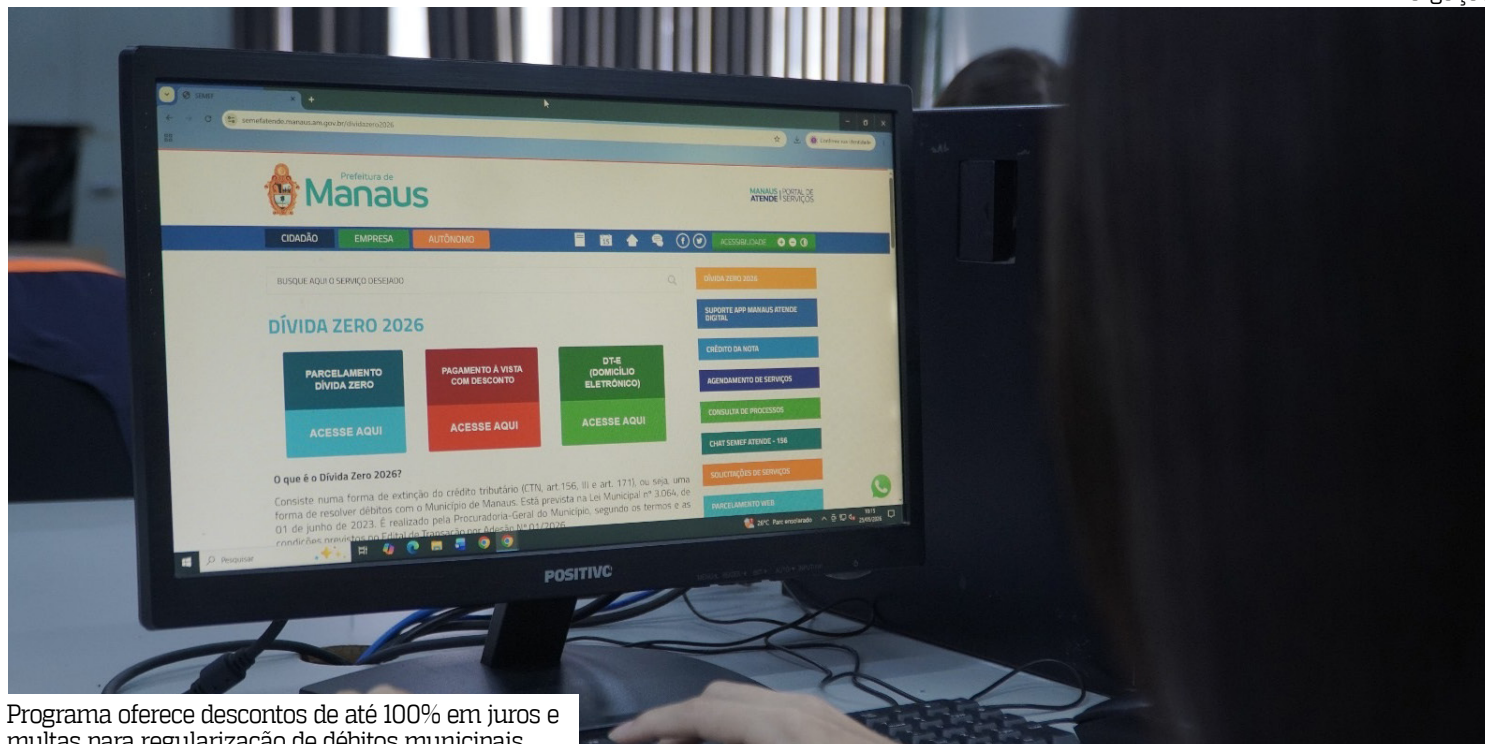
SEMEF

semefatende.manaus.am.gov.br/dividazero2026

Prefeitura de
Manaus

MANAUS ATENDE | PORTAL DE SERVIÇOS

CIDADÃO
EMPRESA
AUTÔNOMO

ACESSIBILIDADE

BUSQUE AQUI O SERVIÇO DESEJADO

DÍVIDA ZERO 2026

PARCELAMENTO DÍVIDA ZERO
ACESSE AQUI

PAGAMENTO À VISTA COM DESCONTO
ACESSE AQUI

DT-E (DOMICÍLIO ELETRÔNICO)
ACESSE AQUI

O que é o Dívida Zero 2026?

Consiste numa forma de extinção do crédito tributário (CTN, art.156, III e art. 171), ou seja, uma forma de resolver débitos com o Município de Manaus. Está prevista na Lei Municipal nº 3.064, de 01 de junho de 2023. É realizado pela Procuradoria-Geral do Município, segundo os termos e as condições previstos no Edital de Transação por Adesão Nº 01/2026

DÍVIDA ZERO 2026
SUPORTE APP MANAUS ATENDE DIGITAL
CRÉDITO DA NOTA
AGENDAMENTO DE SERVIÇOS
CONSULTA DE PROCESSOS
CHAT SEMEF ATENDE - 156
SOLICITAÇÕES DE SERVIÇOS
PARCELAMENTO WEB

Pesquisar

26°C Parc ensolarado

POSITIVO

Programa oferece descontos de até 100% em juros e multas para regularização de débitos municipais